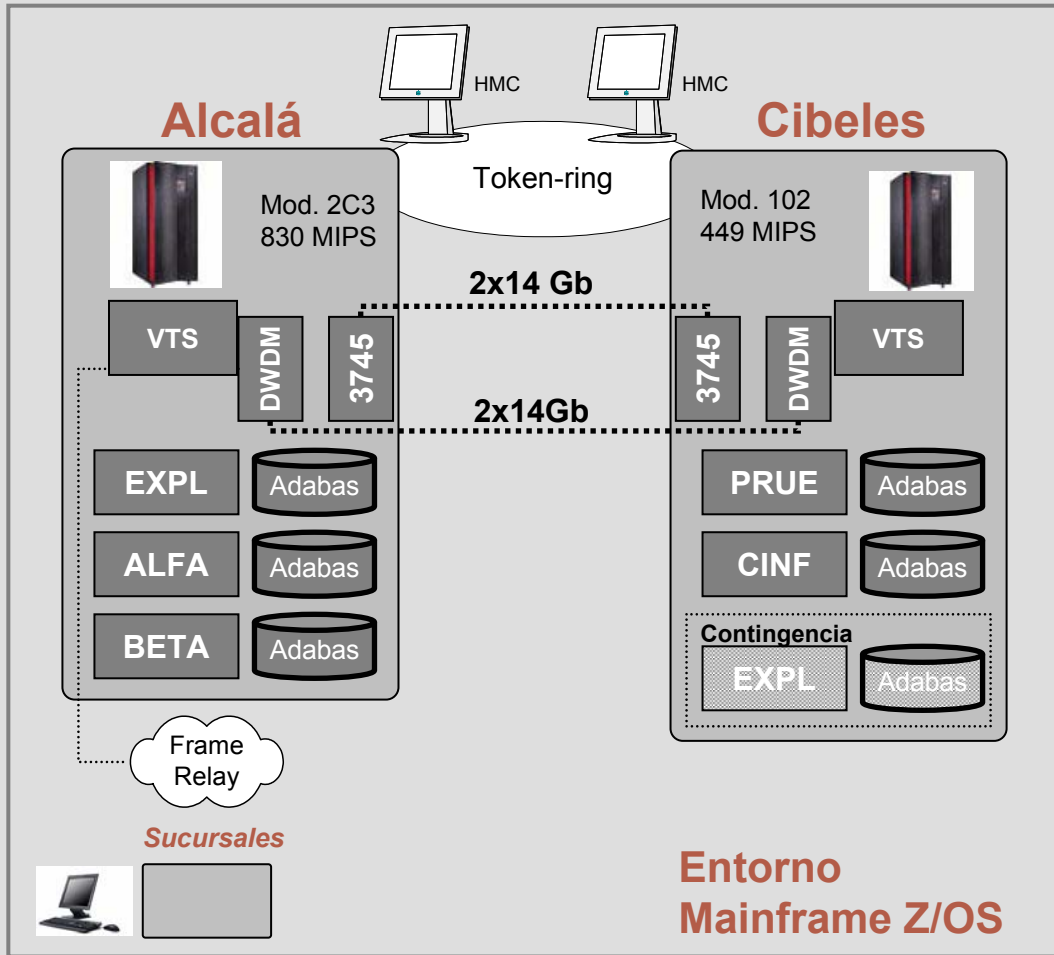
HMC

HMC

Alcalá

Cibeles

Token-ring

Mod. 2C3
830 MIPS

Mod. 102
449 MIPS

2x14 Gb

VTS

DWDM

3745

3745

DWDM

VTS

2x14Gb

EXPL

Adabas

ALFA

Adabas

BETA

Adabas

PRUE

Adabas

CINF

Adabas

Contingencia

EXPL

Adabas

Frame Relay

Sucursales

Entorno
Mainframe Z/OS